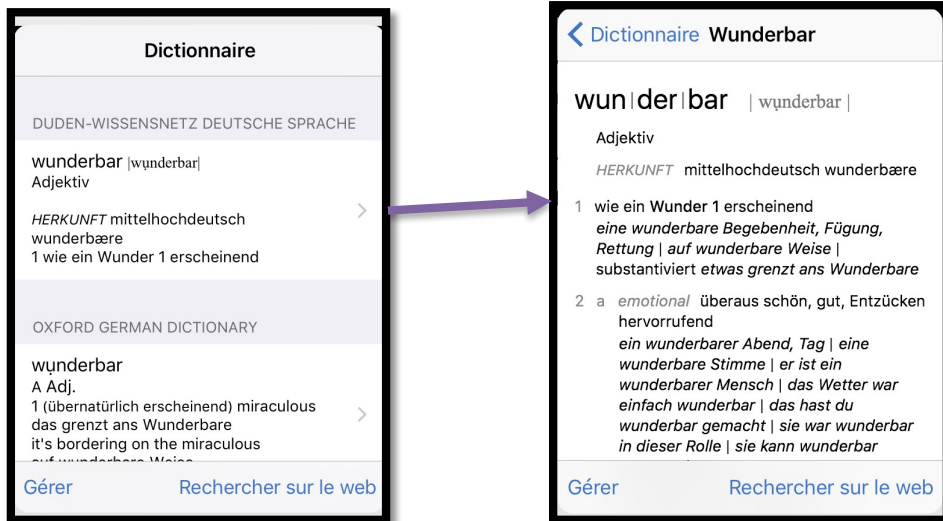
Dictionnaire

DUDEN-WISSENSNETZ DEUTSCHE SPRACHE

wunderbar |wụnderbar|
Adjektiv

HERKUNFT mittelhochdeutsch wunderbære
1 wie ein Wunder 1 erscheinend

OXFORD GERMAN DICTIONARY

wụnderbar
A Adj.
1 (übernatürlich erscheinend) miraculous
das grenzt ans Wunderbare
it's bordering on the miraculous
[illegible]

Gérer Rechercher sur le web

< Dictionnaire Wunderbar

wun|der|bar | wụnderbar |

Adjektiv

HERKUNFT mittelhochdeutsch wunderbære

1 wie ein Wunder 1 erscheinend
eine wunderbare Begebenheit, Fügung, Rettung | auf wunderbare Weise | substantiviert etwas grenzt ans Wunderbare

2 a emotional überaus schön, gut, Entzücken hervorrufend
ein wunderbarer Abend, Tag | eine wunderbare Stimme | er ist ein wunderbarer Mensch | das Wetter war einfach wunderbar | das hast du wunderbar gemacht | sie war wunderbar in dieser Rolle | sie kann wunderbar

Gérer Rechercher sur le web